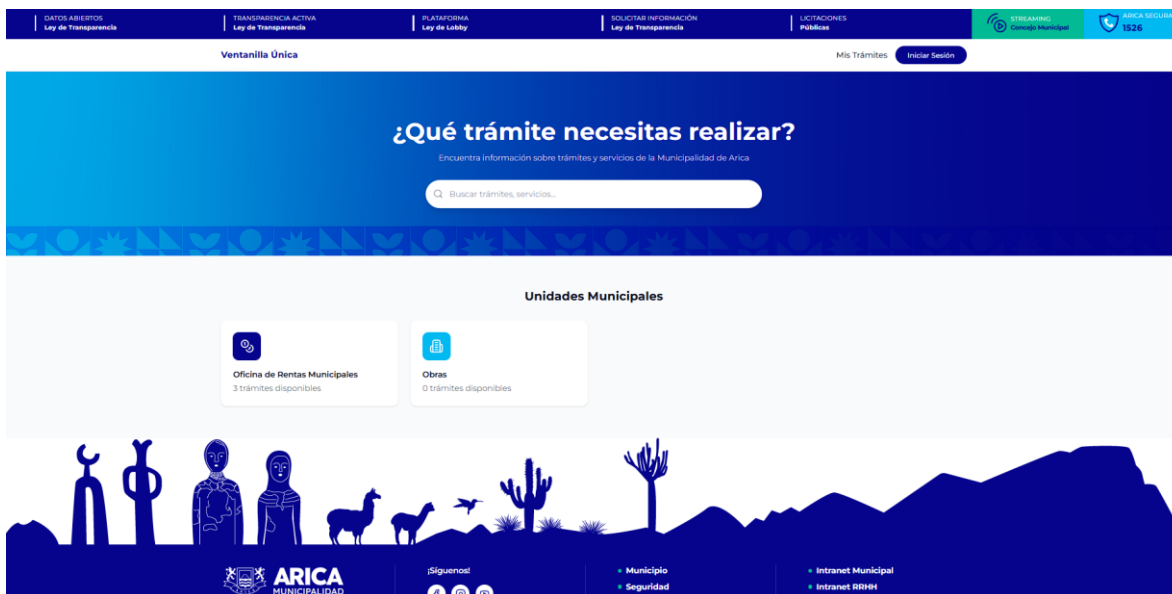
DATOS ABIERTOS
Ley de Transparencia

TRANSPARENCIA ACTIVA
Ley de Transparencia

PLATAFORMA
Ley de Lobby

SOLICITAR INFORMACIÓN
Ley de Transparencia

LICITACIONES
Públicas

STREAMING
Concejo Municipal

ARICA SEGURA
1526

Ventanilla Única

Mis Trámites

Iniciar Sesión

¿Qué trámite necesitas realizar?

Encuentra información sobre trámites y servicios de la Municipalidad de Arica

Buscar trámites, servicios...

Unidades Municipales

Oficina de Rentas Municipales
3 trámites disponibles

Obras
0 trámites disponibles

ARICA
MUNICIPALIDAD

¡Síguenos!

• Municipio
• Seguridad

• Intranet Municipal
• Intranet RRHH